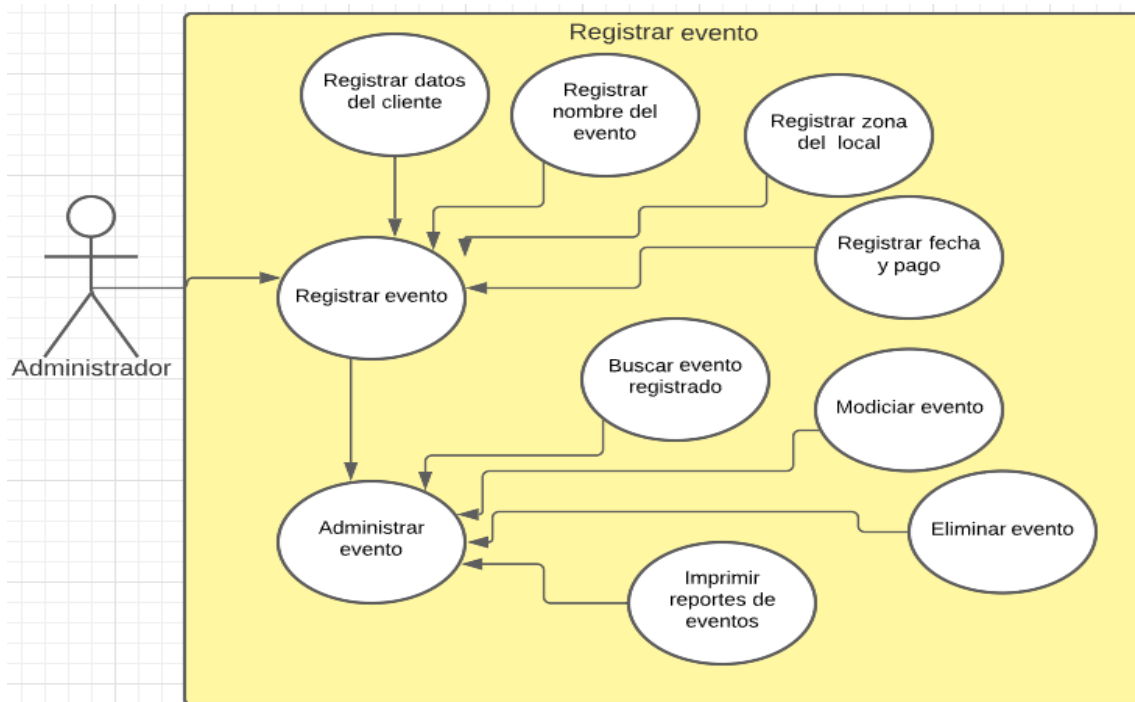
Registrar evento

Administrador

Registrar datos del cliente

Registrar nombre del evento

Registrar zona del local

Registrar fecha y pago

Registrar evento

Buscar evento registrado

Modiciar evento

Administrar evento

Eliminar evento

Imprimir reportes de eventos